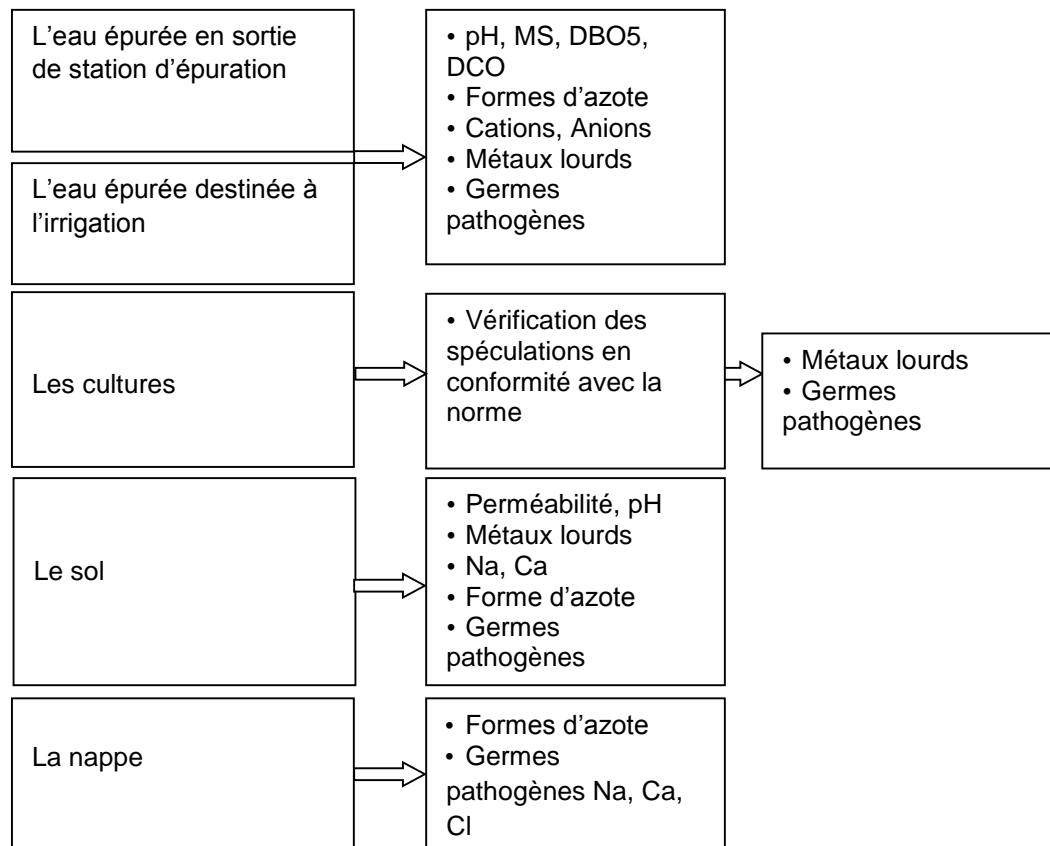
L’eau épurée en sortie de station d’épuration

L’eau épurée destinée à l’irrigation

• pH, MS, DBO5, DCO
• Formes d’azote
• Cations, Anions
• Métaux lourds
• Germes pathogènes

Les cultures

• Vérification des spéculations en conformité avec la norme

• Métaux lourds
• Germes pathogènes

Le sol

• Perméabilité, pH
• Métaux lourds
• Na, Ca
• Forme d’azote
• Germes pathogènes

La nappe

• Formes d’azote
• Germes pathogènes Na, Ca, Cl